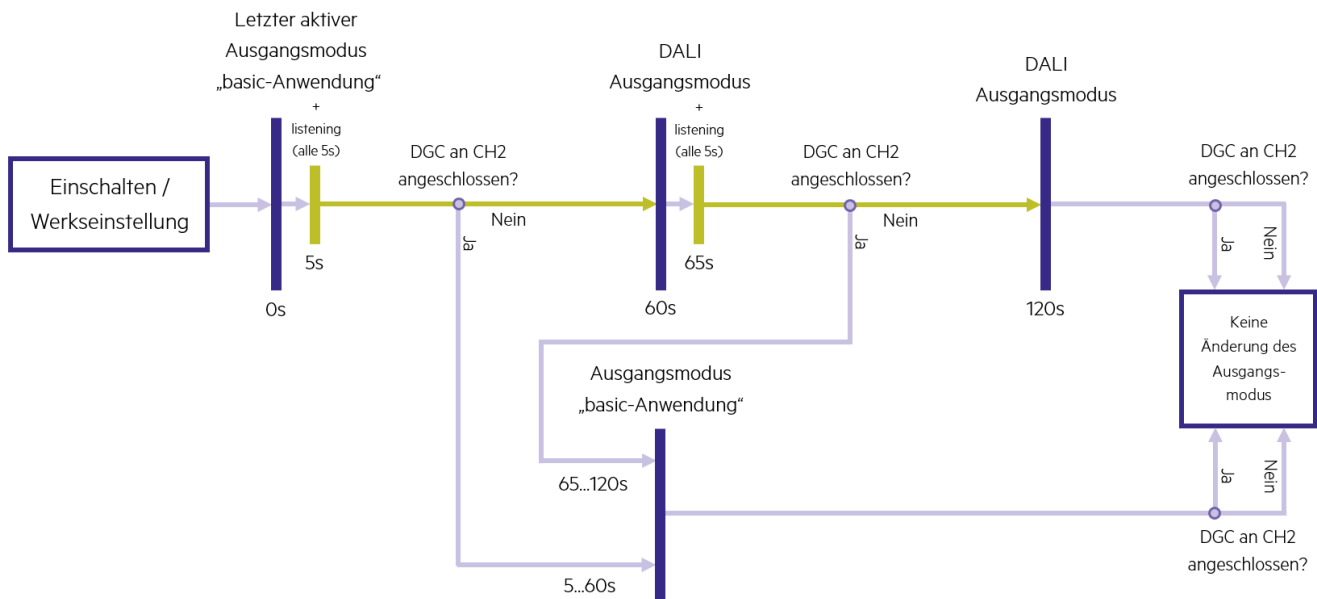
Einschalten / Werkseinstellung

Letzter aktiver Ausgangsmodus „basic-Anwendung“

+ listening (alle 5s)

0s

5s

DGC an CH2 angeschlossen?

Nein

Ja

DALI Ausgangsmodus

+ listening (alle 5s)

60s

65s

DGC an CH2 angeschlossen?

Nein

Ja

DALI Ausgangsmodus

120s

DGC an CH2 angeschlossen?

Ja

Nein

Keine Änderung des Ausgangsmodus

Ausgangsmodus „basic-Anwendung“

65...120s

5...60s

Ja

Nein

DGC an CH2 angeschlossen?